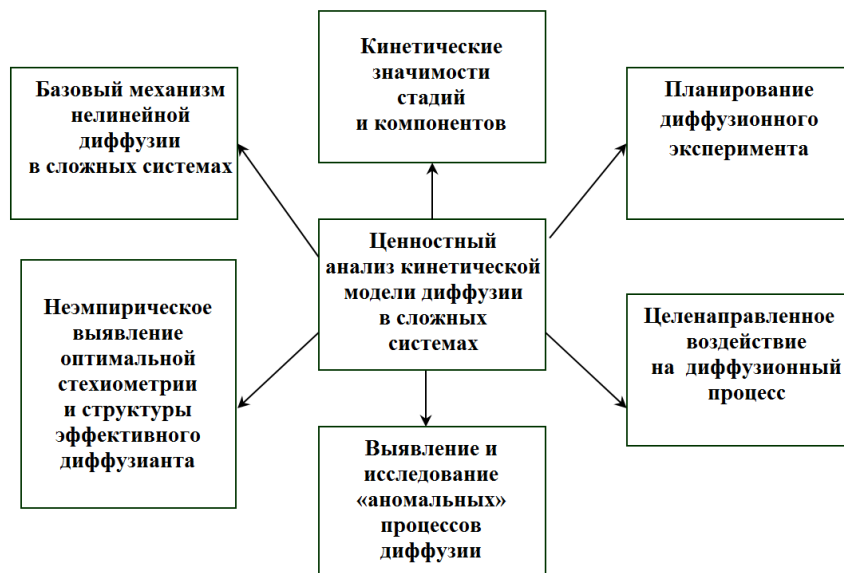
Кинетические значимости стадий и компонентов

Базовый механизм нелинейной диффузии в сложных системах

Планирование диффузионного эксперимента

Ценностный анализ кинетической модели диффузии в сложных системах

Неэмпирическое выявление оптимальной стехиометрии и структуры эффективного диффузианта

Целенаправленное воздействие на диффузионный процесс

Выявление и исследование «аномальных» процессов диффузии